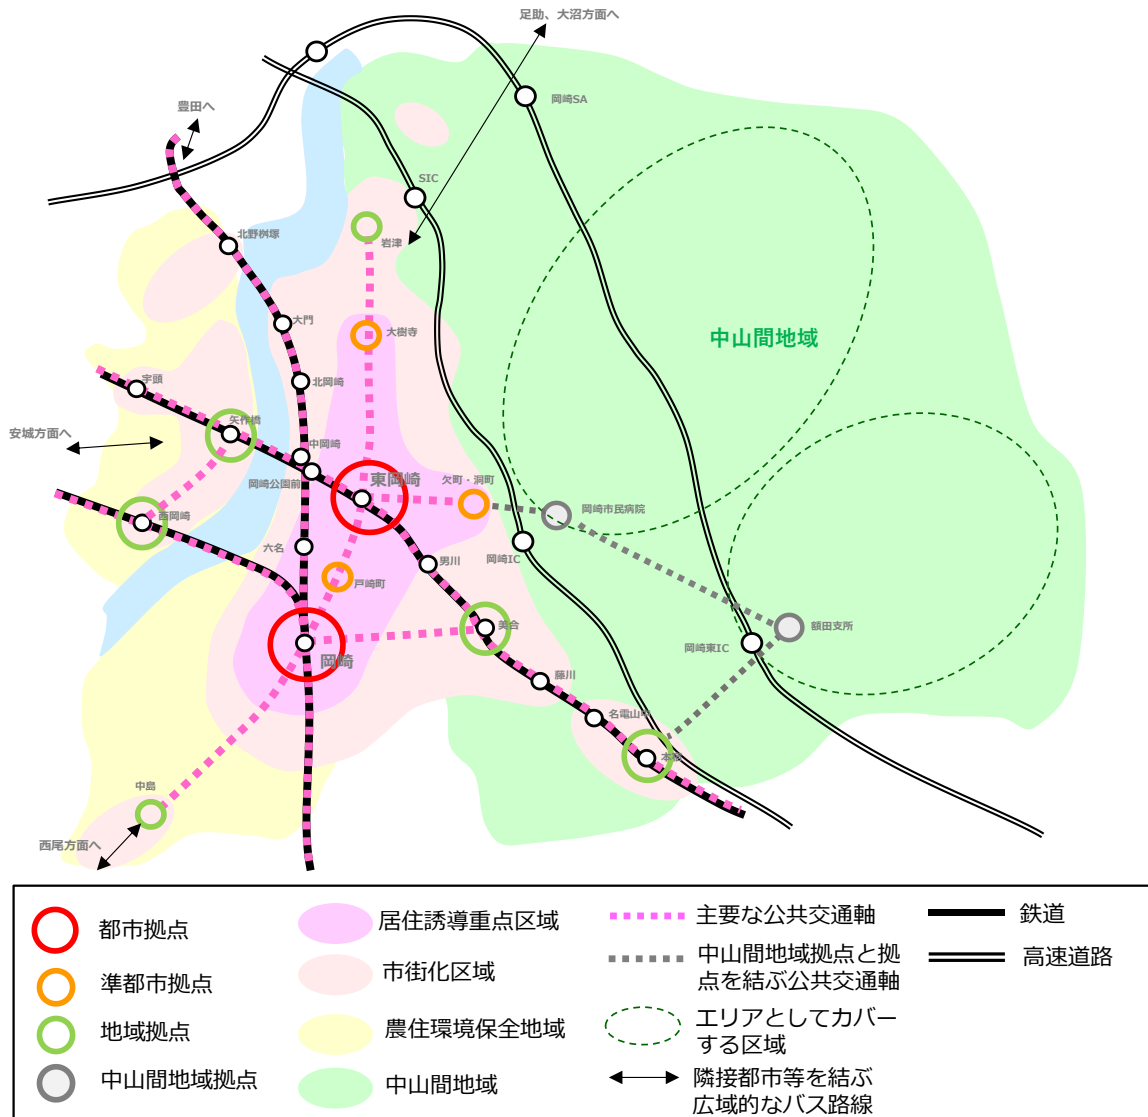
足助、大沼方面へ

豊田へ

岡崎SA

SIC

北野桝塚

岩津

大門

大樹寺

中山間地域

宇頭

北岡崎

安城方面へ

矢作橋

中岡崎

東岡崎

欠町・洞町

岡崎公園前

岡崎市民病院

西岡崎

六名

男川

岡崎IC

戸崎町

美合

額田支所

岡崎東IC

岡崎

藤川

名電山中

本宿

中島

西尾方面へ

都市拠点

準都市拠点

地域拠点

中山間地域拠点

居住誘導重点区域

市街化区域

農住環境保全地域

中山間地域

主要な公共交通軸

中山間地域拠点と拠点を結ぶ公共交通軸

エリアとしてカバーする区域

隣接都市等を結ぶ広域的なバス路線

鉄道

高速道路